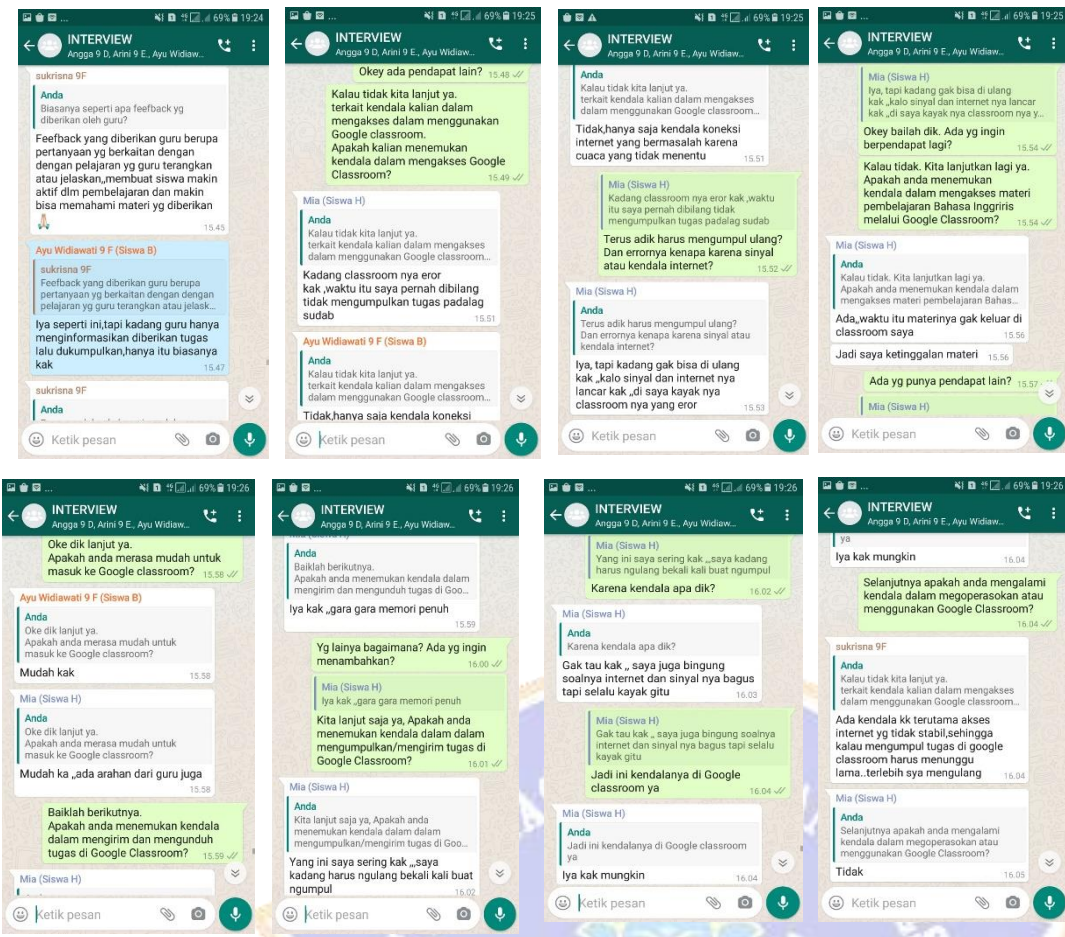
69% 19:24
INTERVIEW
Angga 9 D, Arini 9 E., Ayu Widiaw...

sukrisna 9F
Anda
Biasanya seperti apa feefback yg diberikan oleh guru?
Feefback yang diberikan guru berupa pertanyaan yg berkaitan dengan dengan pelajaran yg guru terangkan atau jelaskan,,membuat siswa makin aktif dlm pembelajaran dan makin bisa memahami materi yg diberikan 🙏 15.45

Ayu Widiawati 9 F (Siswa B)
sukrisna 9F
Feefback yang diberikan guru berupa pertanyaan yg berkaitan dengan dengan pelajaran yg guru terangkan atau jelask...
Iya seperti ini,tapi kadang guru hanya menginformasikan diberikan tugas lalu dukumpulkan,hanya itu biasanya kak 15.47

sukrisna 9F
Anda

Ketik pesan

69% 19:25
INTERVIEW
Angga 9 D, Arini 9 E., Ayu Widiaw...

Okey ada pendapat lain? 15.48

Kalau tidak kita lanjut ya. terkait kendala kalian dalam mengakses dalam menggunakan Google classroom.
Apakah kalian menemukan kendala dalam mengakses Google Classroom? 15.49

Mia (Siswa H)
Anda
Kalau tidak kita lanjut ya. terkait kendala kalian dalam mengakses dalam menggunakan Google classroom...
Kadang classroom nya eror kak,waktu itu saya pernah dibilang tidak mengumpulkan tugas padalag sudab 15.51

Ayu Widiawati 9 F (Siswa B)
Anda
Kalau tidak kita lanjut ya. terkait kendala kalian dalam mengakses dalam menggunakan Google classroom...
Tidak,hanya saja kendala koneksi

Ketik pesan

69% 19:25
INTERVIEW
Angga 9 D, Arini 9 E., Ayu Widiaw...

Anda
Kalau tidak kita lanjut ya. terkait kendala kalian dalam mengakses dalam menggunakan Google classroom...
Tidak,hanya saja kendala koneksi internet yang bermasalah karena cuaca yang tidak menentu 15.51

Mia (Siswa H)
Kadang classroom nya eror kak,waktu itu saya pernah dibilang tidak mengumpulkan tugas padalag sudab
Terus adik harus mengumpul ulang? Dan erornya kenapa karena sinyal atau kendala internet? 15.52

Mia (Siswa H)
Anda
Terus adik harus mengumpul ulang? Dan erornya kenapa karena sinyal atau kendala internet?
Iya, tapi kadang gak bisa di ulang kak ,,kalo sinyal dan internet nya lancar kak ,,di saya kayak nya classroom nya yang eror 15.53

Ketik pesan

69% 19:25
INTERVIEW
Angga 9 D, Arini 9 E., Ayu Widiaw...

Mia (Siswa H)
Iya, tapi kadang gak bisa di ulang kak ,,kalo sinyal dan internet nya lancar kak ,,di saya kayak nya classroom nya y...
Okey bailah dik. Ada yg ingin berpendapat lagi? 15.54

Kalau tidak. Kita lanjutkan lagi ya. Apakah anda menemukan kendala dalam mengakses materi pembelajaran Bahasa Inggriris melalui Google Classroom? 15.54

Mia (Siswa H)
Anda
Kalau tidak. Kita lanjutkan lagi ya. Apakah anda menemukan kendala dalam mengakses materi pembelajaran Bahas...
Ada,,waktu itu materinya gak keluar di classroom saya 15.56
Jadi saya ketinggalan materi 15.56

Ada yg punya pendapat lain? 15.57

Mia (Siswa H)

Ketik pesan

69% 19:26
INTERVIEW
Angga 9 D, Arini 9 E., Ayu Widiaw...

Oke dik lanjut ya. Apakah anda merasa mudah untuk masuk ke Google classroom? 15.58

Ayu Widiawati 9 F (Siswa B)
Anda
Oke dik lanjut ya. Apakah anda merasa mudah untuk masuk ke Google classroom?
Mudah kak 15.58

Mia (Siswa H)
Anda
Oke dik lanjut ya. Apakah anda merasa mudah untuk masuk ke Google classroom?
Mudah ka ,,ada arahan dari guru juga 15.58

Baiklah berikutnya. Apakah anda menemukan kendala dalam mengirim dan mengunduh tugas di Google Classroom? 15.59

Mia (Siswa H)

Ketik pesan

69% 19:26
INTERVIEW
Angga 9 D, Arini 9 E., Ayu Widiaw...

Anda
Baiklah berikutnya. Apakah anda menemukan kendala dalam mengirim dan mengunduh tugas di Goo...
Iya kak ,,gara gara memori penuh 15.59

Yg lainya bagaimana? Ada yg ingin menambahkan? 16.00

Mia (Siswa H)
Iya kak ,,gara gara memori penuh
Kita lanjut saja ya, Apakah anda menemukan kendala dalam menumpulkan/mengirim tugas di Google Classroom? 16.01

Mia (Siswa H)
Anda
Kita lanjut saja ya, Apakah anda menemukan kendala dalam mengumpulkan/mengirim tugas di Goo...
Yang ini saya sering kak ,,,saya kadang harus ngulang bekali kali buat ngumpul 16.02

Ketik pesan

69% 19:26
INTERVIEW
Angga 9 D, Arini 9 E., Ayu Widiaw...

Mia (Siswa H)
Yang ini saya sering kak ,,,saya kadang harus ngulang bekali kali buat ngumpul
Karena kendala apa dik? 16.02

Mia (Siswa H)
Anda
Karena kendala apa dik?
Gak tau kak ,, saya juga bingung soalnya internet dan sinyal nya bagus tapi selalu kayak gitu 16.03

Mia (Siswa H)
Gak tau kak ,, saya juga bingung soalnya internet dan sinyal nya bagus tapi selalu kayak gitu
Jadi ini kendalanya di Google classroom ya 16.04

Mia (Siswa H)
Anda
Jadi ini kendalanya di Google classroom ya
Iya kak mungkin 16.04

Ketik pesan

69% 19:26
INTERVIEW
Angga 9 D, Arini 9 E., Ayu Widiaw...

ya
Iya kak mungkin 16.04

Selanjutnya apakah anda mengalami kendala dalam megoperasokan atau menggunakan Google Classroom? 16.04

sukrisna 9F
Anda
Kalau tidak kita lanjut ya. terkait kendala kalian dalam mengakses dalam menggunakan Google classroom...
Ada kendala kk terutama akses internet yg tidak stabil,sehingga kalau mengumpul tugas di google classroom harus menunggu lama..terlebih sya mengulang 16.04

Mia (Siswa H)
Anda
Selanjutnya apakah anda mengalami kendala dalam megoperasokan atau menggunakan Google Classroom?
Tidak 16.05

Ketik pesan